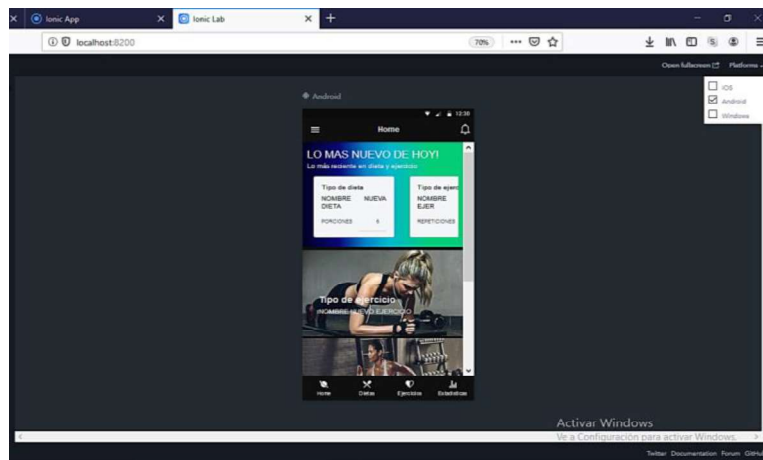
Ionic App
Ionic Lab
localhost:8200
70%
Open fullscreen
Platforms
iOS
Android
Windows
Android
12:30
Home
LO MAS NUEVO DE HOY!
Lo más reciente en dieta y ejercicio
Tipo de dieta
NOMBRE DIETA
NUEVA
PORCIONES
6
Tipo de ejerc
NOMBRE EJER
REPETICIONES
Tipo de ejercicio
NOMBRE NUEVO EJERCICIO
Home
Dietas
Ejercicios
Estadisticas
Activar Windows
Ve a Configuración para activar Windows.
Twitter
Documentation
Forum
GitHu